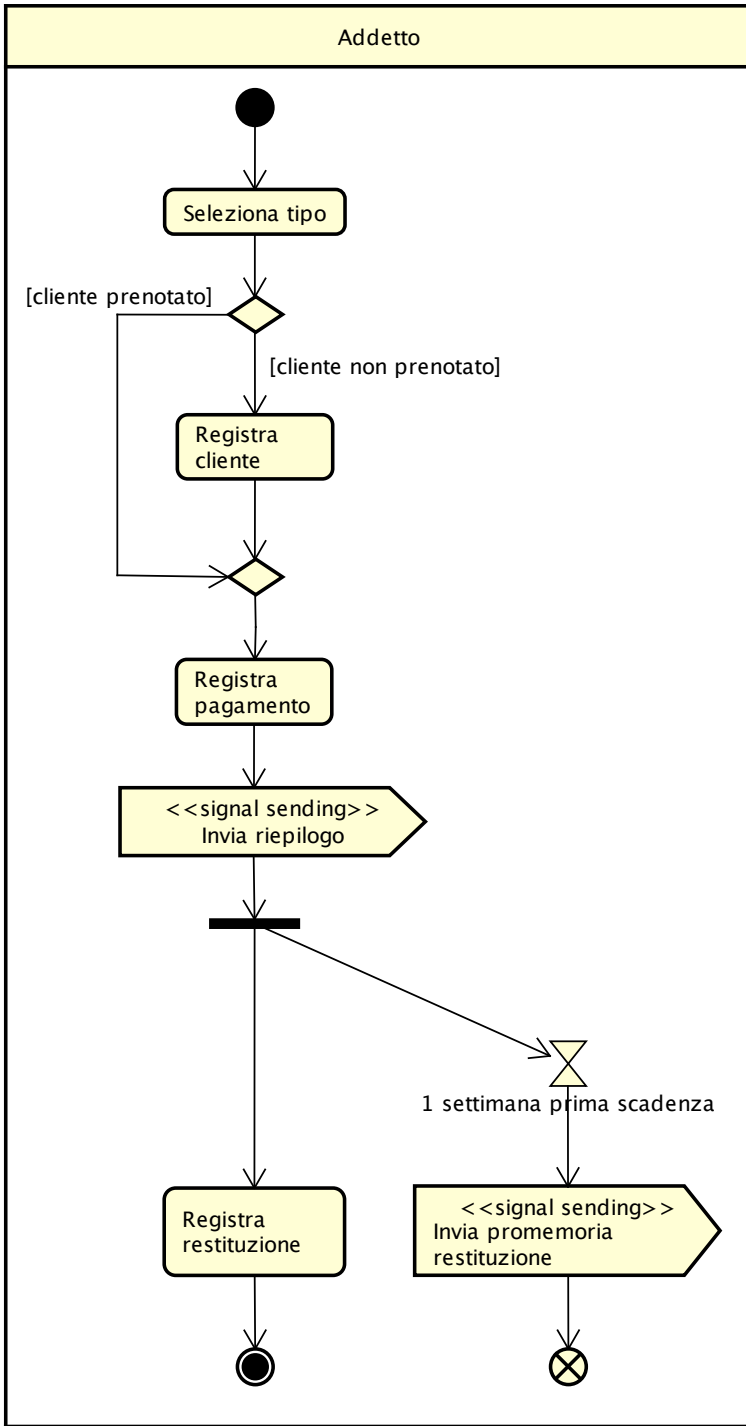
Addetto

Seleziona tipo

[cliente prenotato]

[cliente non prenotato]

Registra cliente

Registra pagamento

<<signal sending>>
Invia riepilogo

1 settimana prima scadenza

Registra restituzione

<<signal sending>>
Invia promemoria restituzione